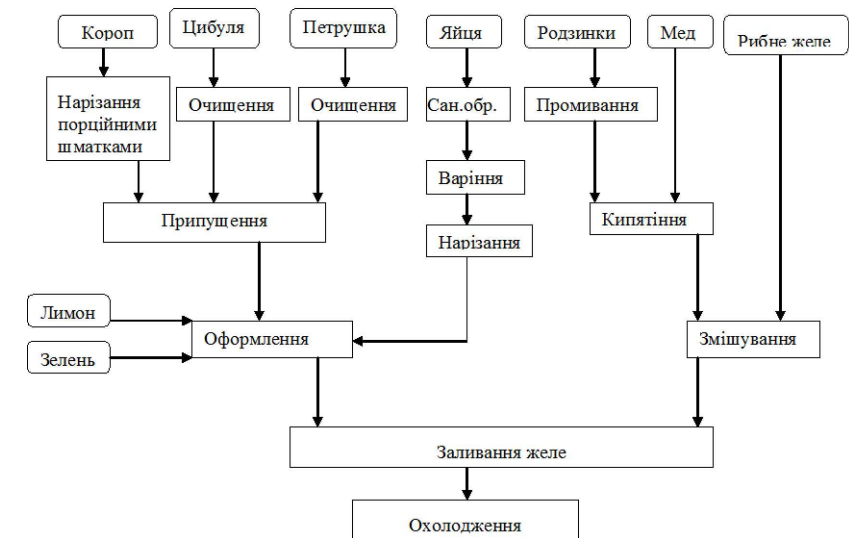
Короп

Цибуля

Петрушка

Яйця

Родзинки

Мед

Рибне желе

Нарізання порційними шматками

Очищення

Очищення

Сан.обр.

Промивання

Варіння

Припущення

Кипятіння

Нарізання

Лимон

Зелень

Оформлення

Змішування

Заливання желе

Охолодження